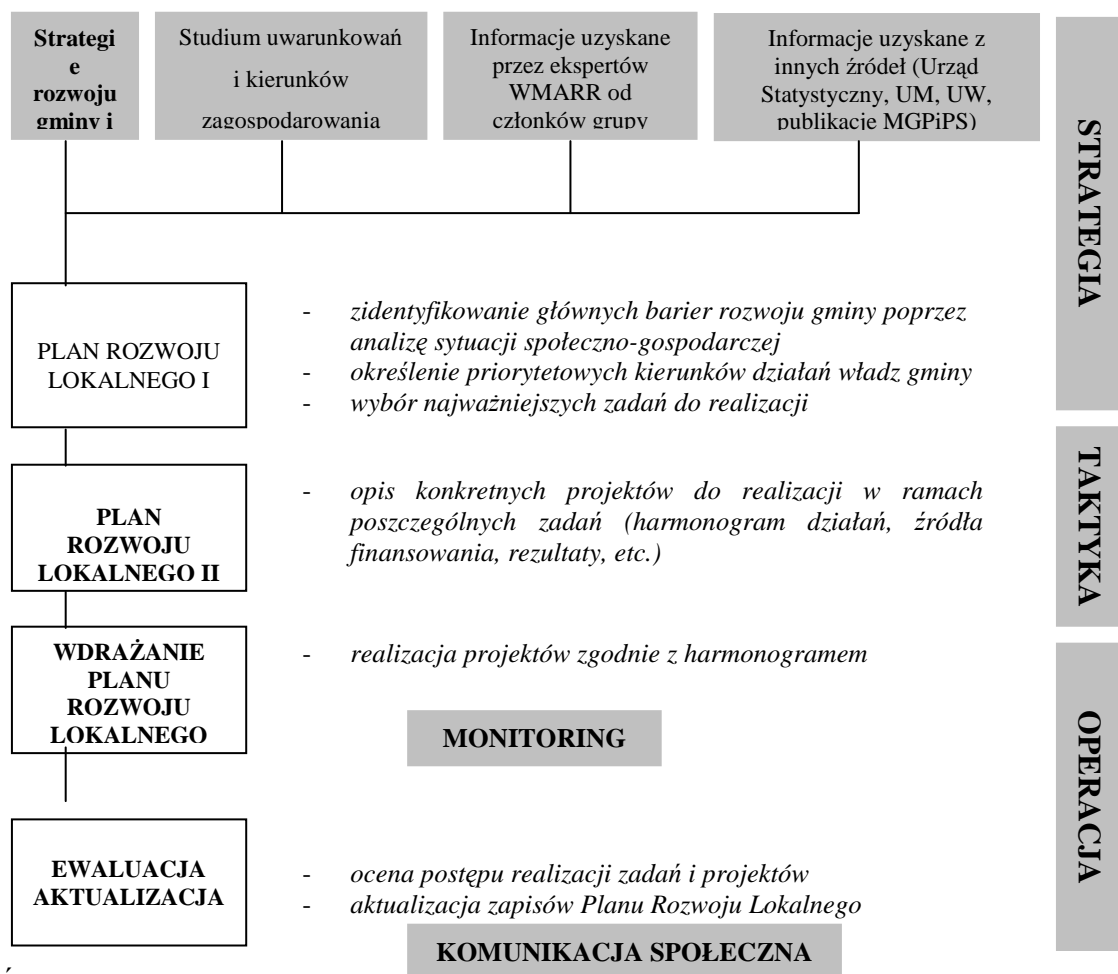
Strategi e rozwoju gminy i

Studium uwarunkowań i kierunków zagospodarowania

Informacje uzyskane przez ekspertów WMARR od członków grupy

Informacje uzyskane z innych źródeł (Urząd Statystyczny, UM, UW, publikacje MGPiPS)

STRATEGIA

PLAN ROZWOJU LOKALNEGO I

- *zidentyfikowanie głównych barier rozwoju gminy poprzez analizę sytuacji społeczno-gospodarczej*
- *określenie priorytetowych kierunków działań władz gminy*
- *wybór najważniejszych zadań do realizacji*

TAKTYKA

PLAN ROZWOJU LOKALNEGO II

- *opis konkretnych projektów do realizacji w ramach poszczególnych zadań (harmonogram działań, źródła finansowania, rezultaty, etc.)*

WDRAŻANIE PLANU ROZWOJU LOKALNEGO

- *realizacja projektów zgodnie z harmonogramem*

MONITORING

OPERACJA

EWALUACJA AKTUALIZACJA

- *ocena postępu realizacji zadań i projektów*
- *aktualizacja zapisów Planu Rozwoju Lokalnego*

KOMUNIKACJA SPOŁECZNA

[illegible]